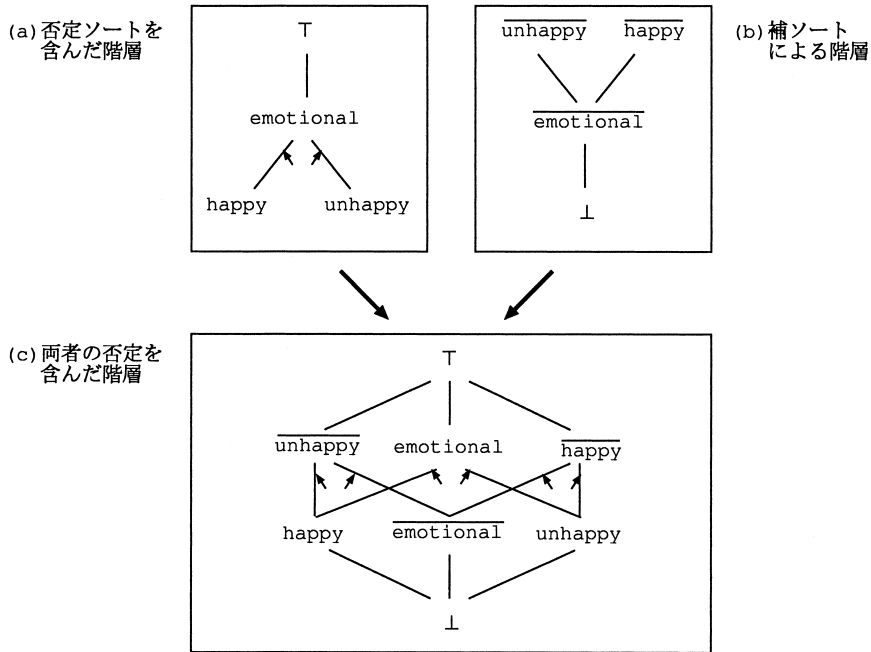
(a) 否定ソートを含んだ階層

$\top$

emotional

happy unhappy

$\overline{\text{unhappy}}$ $\overline{\text{happy}}$

$\overline{\text{emotional}}$

$\bot$

(b) 補ソートによる階層

(c) 両者の否定を含んだ階層

$\top$

$\overline{\text{unhappy}}$ emotional $\overline{\text{happy}}$

happy $\overline{\text{emotional}}$ unhappy

$\bot$